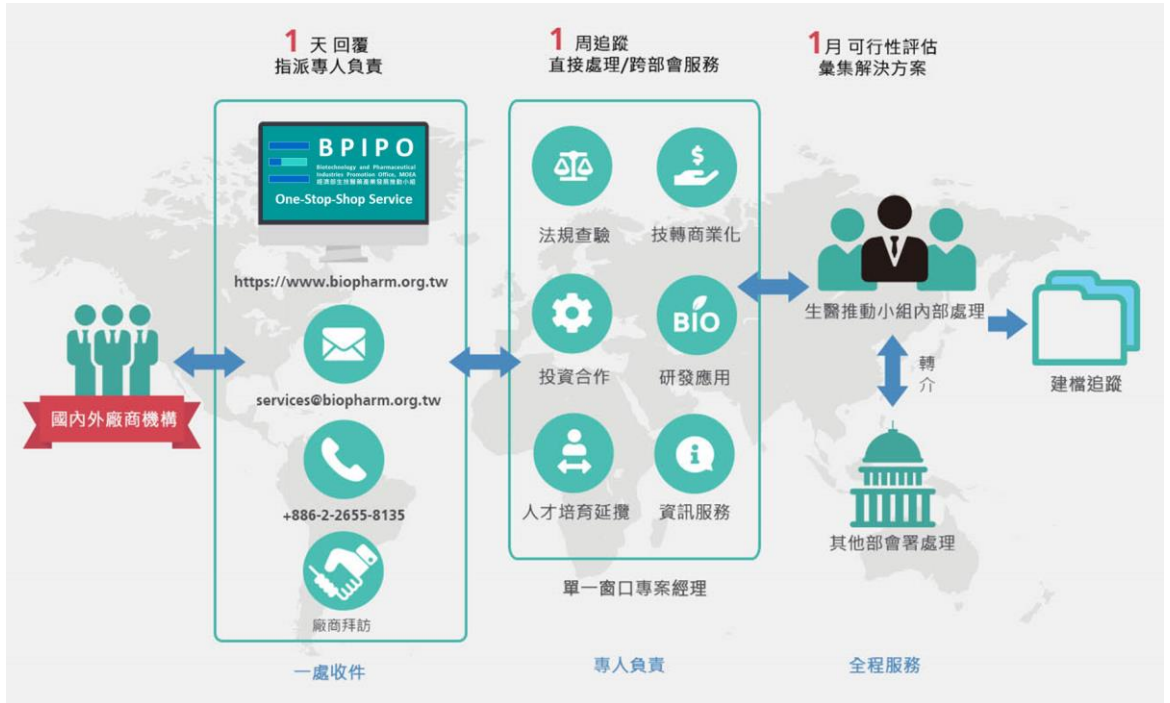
1 天 回覆
指派專人負責

1 周追蹤
直接處理/跨部會服務

1月 可行性評估
彙集解決方案

BPIPO
Biotechnology and Pharmaceutical Industries Promotion Office, MOEA
經濟部生技醫藥產業發展推動小組
One-Stop-Shop Service

https://www.biopharm.org.tw

services@biopharm.org.tw

+886-2-2655-8135

廠商拜訪

國內外廠商機構

法規查驗
技轉商業化
投資合作
BIO
研發應用
人才培育延攬
資訊服務

單一窗口專案經理

生醫推動小組內部處理
轉介
其他部會署處理
建檔追蹤

一處收件
專人負責
全程服務